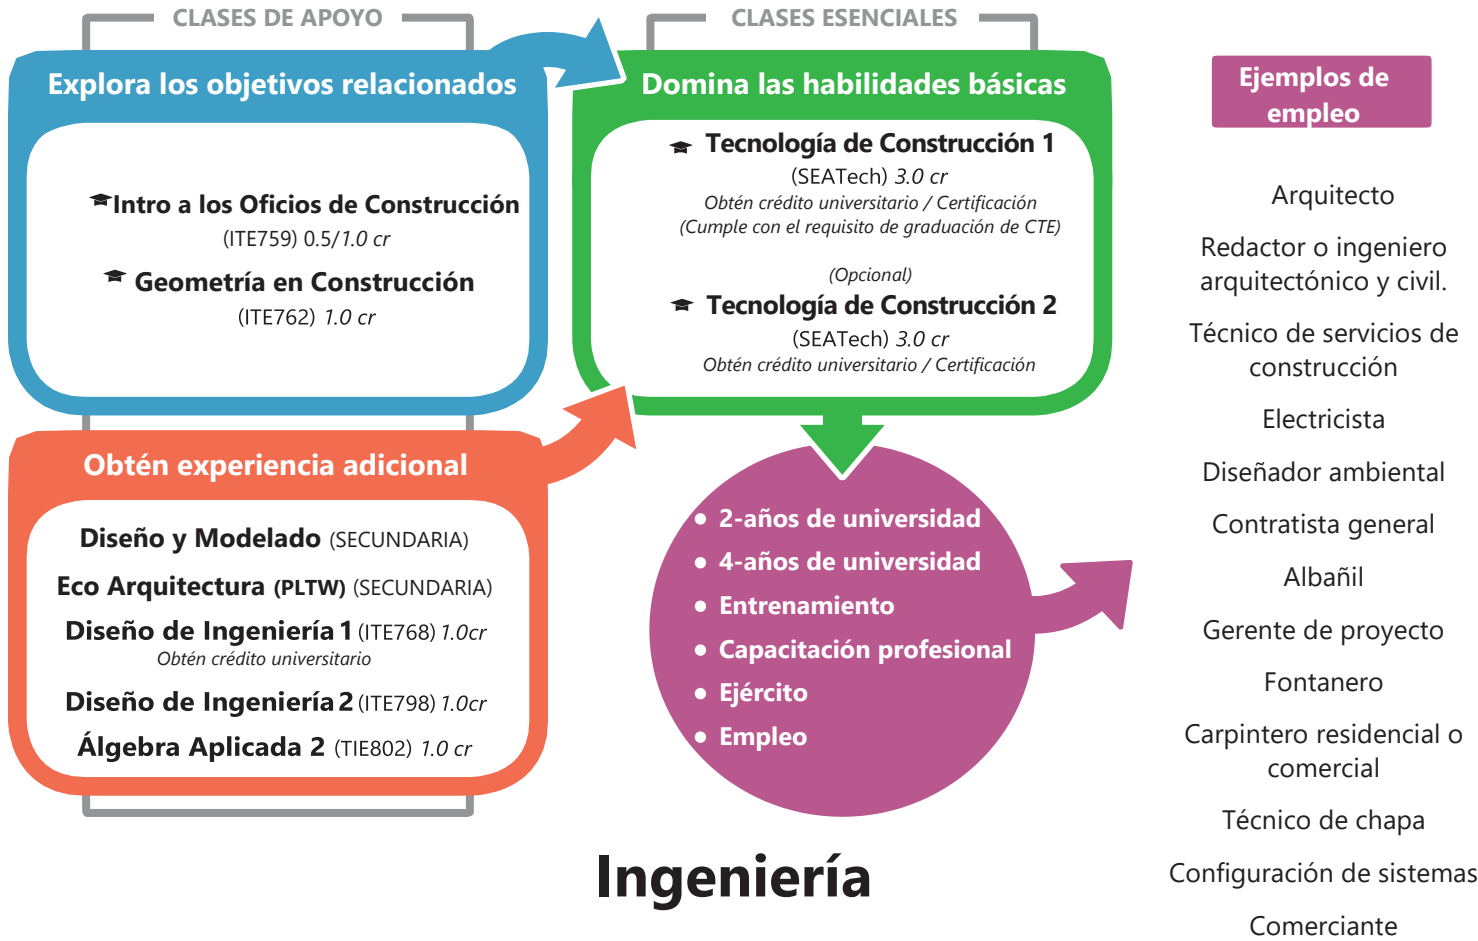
CLASES DE APOYO

Explora los objetivos relacionados

Intro a los Oficios de Construcción
(ITE759) 0.5/1.0 cr

Geometría en Construcción
(ITE762) 1.0 cr

CLASES ESENCIALES

Domina las habilidades básicas

Tecnología de Construcción 1
(SEATech) 3.0 cr
Obtén crédito universitario / Certificación
(Cumple con el requisito de graduación de CTE)

(Opcional)
Tecnología de Construcción 2
(SEATech) 3.0 cr
Obtén crédito universitario / Certificación

Obtén experiencia adicional

Diseño y Modelado (SECUNDARIA)
Eco Arquitectura (PLTW) (SECUNDARIA)
Diseño de Ingeniería 1 (ITE768) 1.0cr
Obtén crédito universitario
Diseño de Ingeniería 2 (ITE798) 1.0cr
Álgebra Aplicada 2 (TIE802) 1.0 cr

• 2-años de universidad
• 4-años de universidad
• Entrenamiento
• Capacitación profesional
• Ejército
• Empleo

Ingeniería

Ejemplos de empleo

Arquitecto
Redactor o ingeniero arquitectónico y civil.
Técnico de servicios de construcción
Electricista
Diseñador ambiental
Contratista general
Albañil
Gerente de proyecto
Fontanero
Carpintero residencial o comercial
Técnico de chapa
Configuración de sistemas
Comerciante